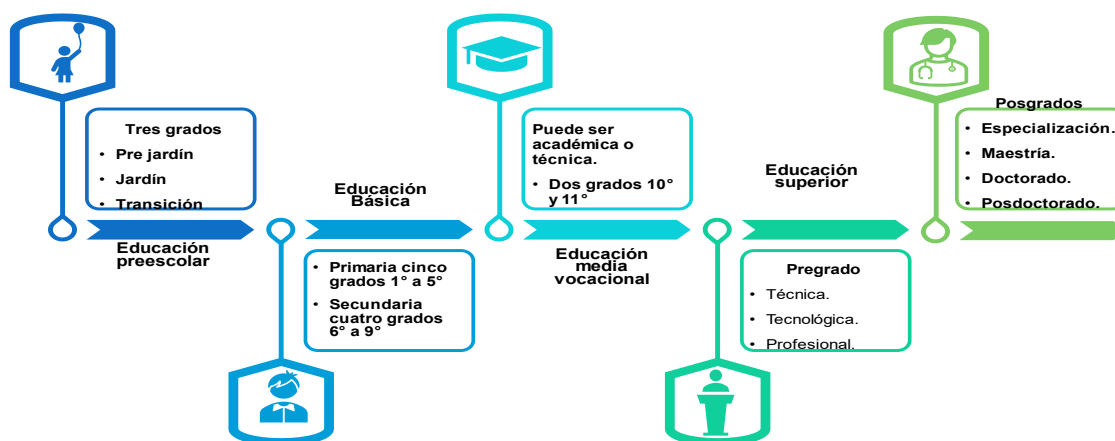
Tres grados
• Pre jardín
• Jardín
• Transición

Educación preescolar

Educación Básica

• Primaria cinco grados 1° a 5°
• Secundaria cuatro grados 6° a 9°

Puede ser académica o técnica.
• Dos grados 10° y 11°

Educación media vocacional

Educación superior

Pregrado
• Técnica.
• Tecnológica.
• Profesional.

Posgrados
• Especialización.
• Maestría.
• Doctorado.
• Posdoctorado.